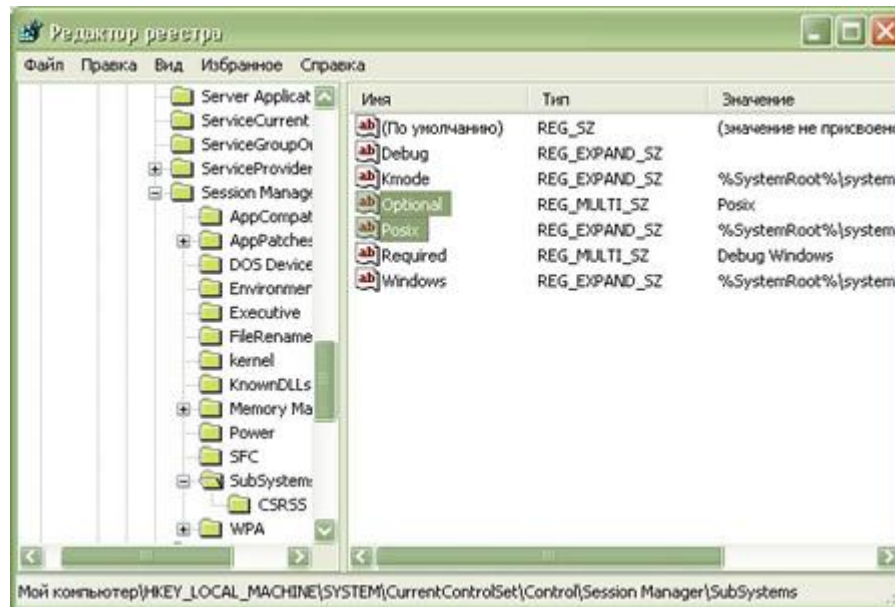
Редактор реестра

Файл Правка Вид Избранное Справка

Server Applicat
ServiceCurrent
ServiceGroupOr
ServiceProvider
Session Manage
AppCompat
AppPatches
DOS Device
Environmer
Executive
FileRename
kernel
KnownDLLs
Memory Ma
Power
SFC
SubSystem
CSRSS
WPA

| Имя | Тип | Значение |
|---|---|---|
| (По умолчанию) | REG_SZ | (значение не присвоено |
| Debug | REG_EXPAND_SZ | |
| Kmode | REG_EXPAND_SZ | %SystemRoot%\system |
| Optional | REG_MULTI_SZ | Posix |
| Posix | REG_EXPAND_SZ | %SystemRoot%\system |
| Required | REG_MULTI_SZ | Debug Windows |
| Windows | REG_EXPAND_SZ | %SystemRoot%\system |

Мой компьютер\HKEY_LOCAL_MACHINE\SYSTEM\CurrentControlSet\Control\Session Manager\SubSystems